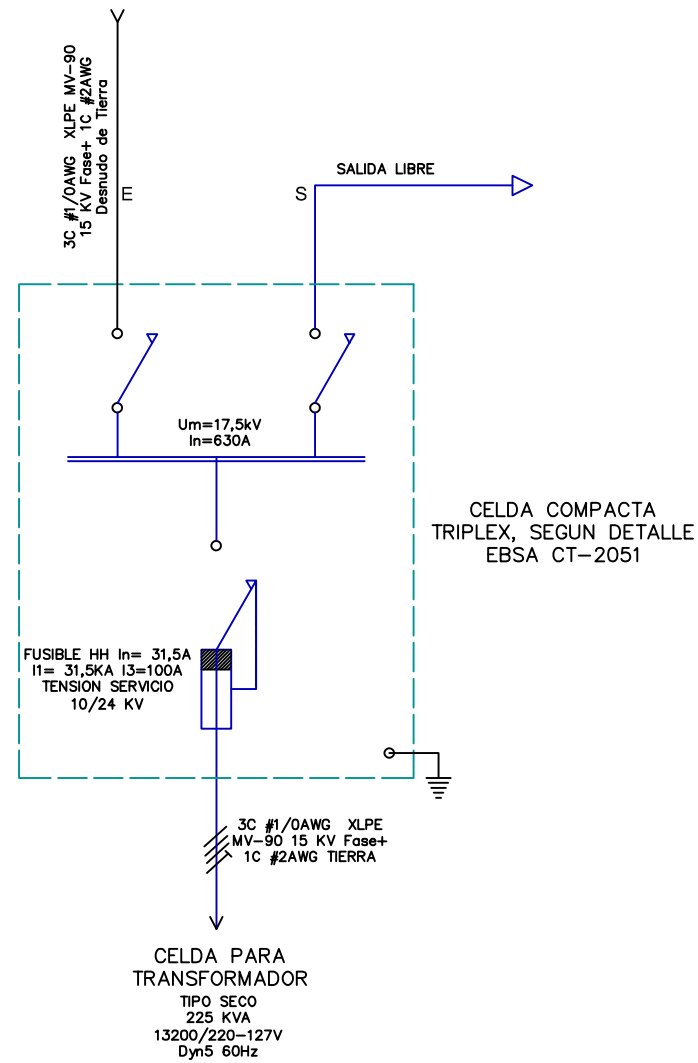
3C #1/0AWG XLPE MV-90
15 KV Fase+ 1C #2AWG
Desnudo de Tierra

E

S

SALIDA LIBRE

Um=17,5kV
In=630A

CELDA COMPACTA
TRIPLEX, SEGUN DETALLE
EBSA CT-2051

FUSIBLE HH In= 31,5A
I1= 31,5KA I3=100A
TENSION SERVICIO
10/24 KV

3C #1/0AWG XLPE
MV-90 15 KV Fase+
1C #2AWG TIERRA

CELDA PARA
TRANSFORMADOR
TIPO SECO
225 KVA
13200/220-127V
Dyn5 60Hz